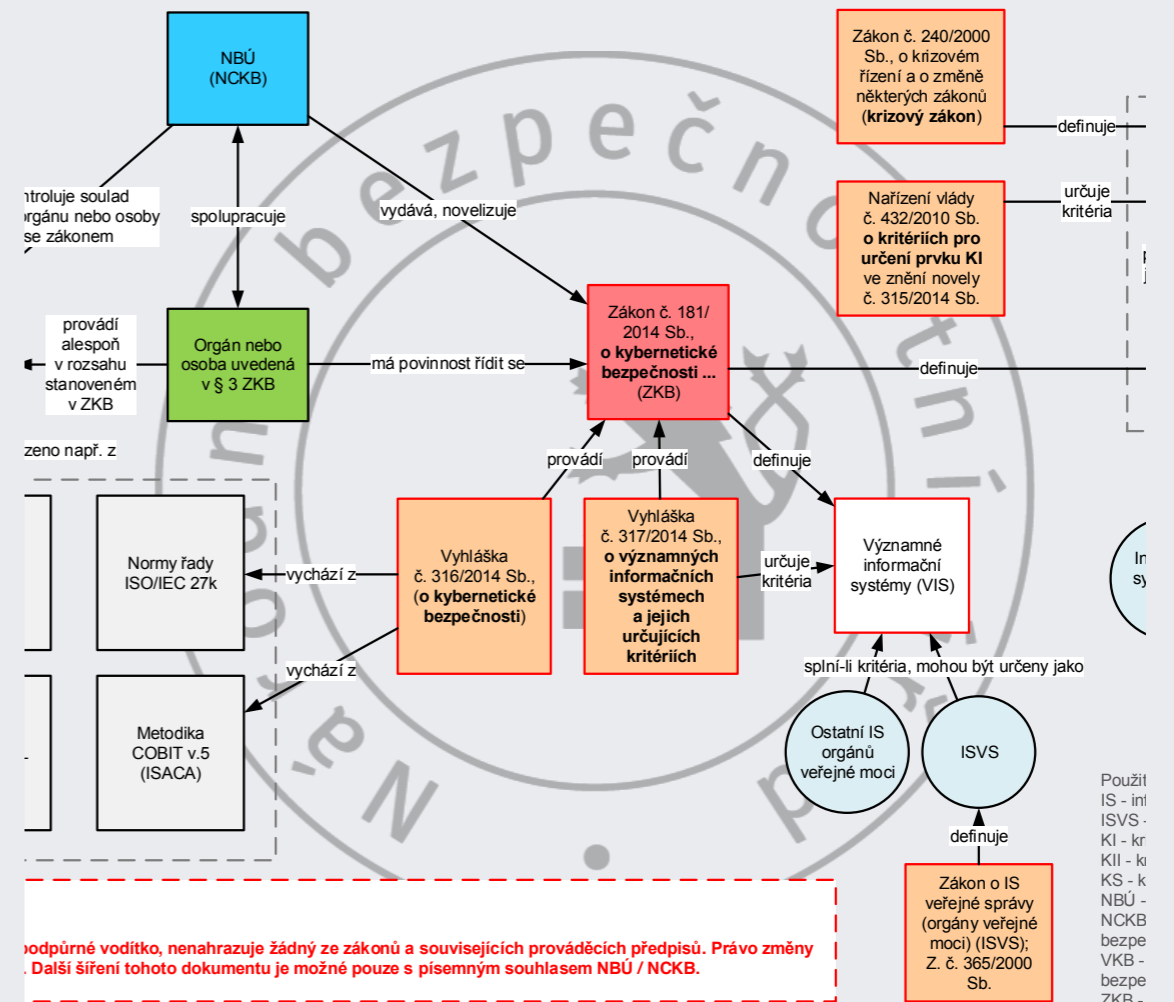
NBÚ
(NCKB)

Zákon č. 240/2000 Sb., o krizovém řízení a o změně některých zákonů (**krizový zákon**)

definuje

ntroluje soulad orgánu nebo osoby se zákonem

spolupracuje

vydává, novelizuje

Nařízení vlády č. 432/2010 Sb. **o kritériích pro určení prvku KI** ve znění novely č. 315/2014 Sb.

určuje kritéria

provádí alespoň v rozsahu stanoveném v ZKB

Orgán nebo osoba uvedená v § 3 ZKB

má povinnost řídit se

Zákon č. 181/2014 Sb., **o kybernetické bezpečnosti ...** (ZKB)

definuje

zeno např. z

provádí

provádí

definuje

Normy řady ISO/IEC 27k

vychází z

Vyhláška č. 316/2014 Sb., (**o kybernetické bezpečnosti**)

Vyhláška č. 317/2014 Sb., **o významných informačních systémech a jejich určujících kritériích**

určuje kritéria

Významné informační systémy (VIS)

In sy

vychází z

splní-li kritéria, mohou být určeny jako

Metodika COBIT v.5 (ISACA)

Ostatní IS orgánů veřejné moci

ISVS

definuje

Použi
IS - in
ISVS
KI - k
KII - k
KS - k
NBÚ
NCKB
bezpe
VKB
bezpe
ZKB

Zákon o IS veřejné správy (orgány veřejné moci) (ISVS); Z. č. 365/2000 Sb.

odpůrné vodítko, nenahrazuje žádný ze zákonů a souvisejících prováděcích předpisů. Právo změny . Další šíření tohoto dokumentu je možné pouze s písemným souhlasem NBÚ / NCKB.

Národní bezpečnostní ú